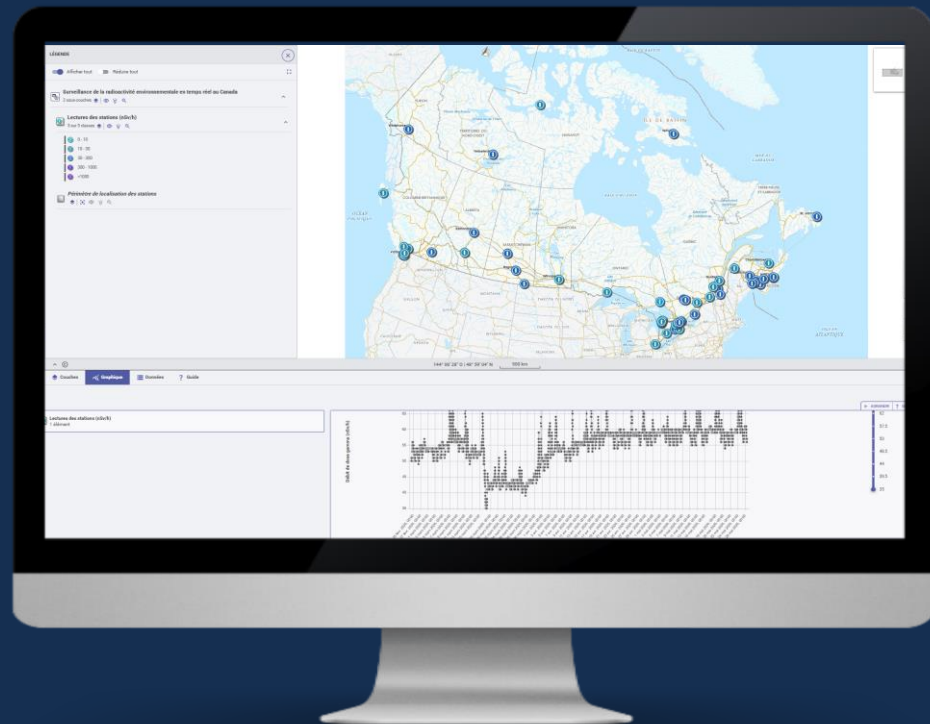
LÉGENDE

Afficher tout   Réduire tout

Surveillance de la radioactivité environnementale en temps réel au Canada

Lectures des stations (nGy/h)

0 - 15
15 - 30
30 - 200
200 - 1000
>1000

Périmètre de localisation des stations

Couches   Graphique   Données   ? Guide

Lectures des stations (nGy/h)
1 élément

OCÉAN ATLANTIQUE

1000 km